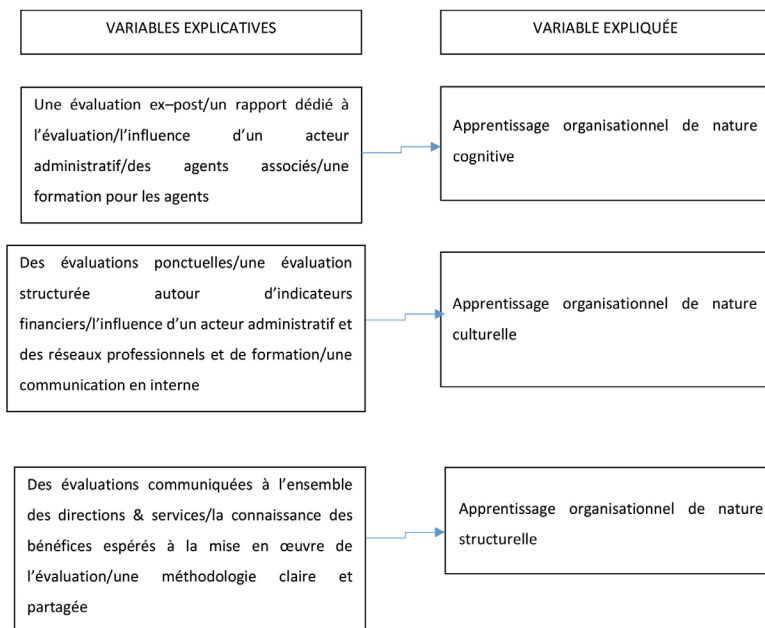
VARIABLES EXPLICATIVES

VARIABLE EXPLIQUÉE

Une évaluation ex–post/un rapport dédié à l'évaluation/l'influence d'un acteur administratif/des agents associés/une formation pour les agents

Apprentissage organisationnel de nature cognitive

Des évaluations ponctuelles/une évaluation structurée autour d'indicateurs financiers/l'influence d'un acteur administratif et des réseaux professionnels et de formation/une communication en interne

Apprentissage organisationnel de nature culturelle

Des évaluations communiquées à l'ensemble des directions & services/la connaissance des bénéfices espérés à la mise en œuvre de l'évaluation/une méthodologie claire et partagée

Apprentissage organisationnel de nature structurelle